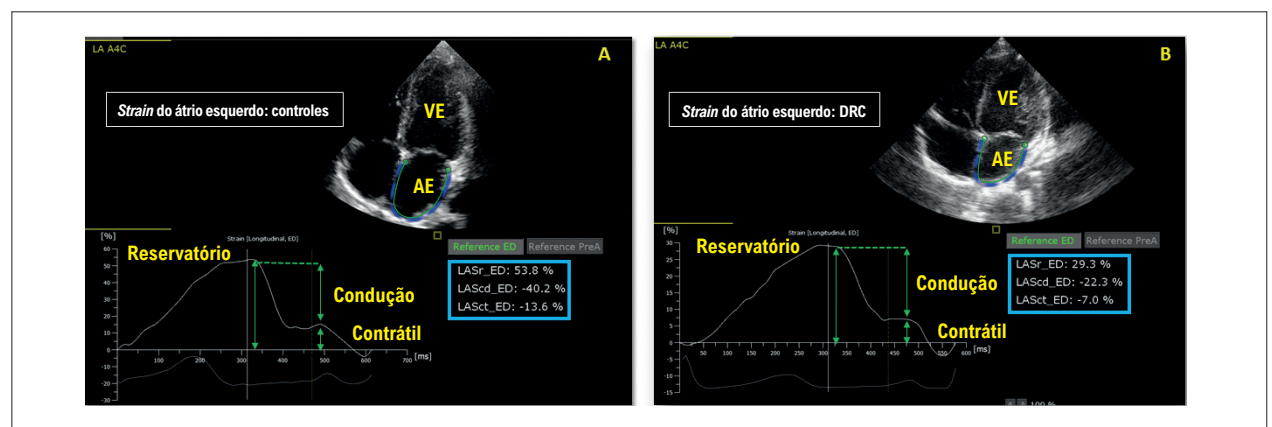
LA A4C

A

*Strain* do átrio esquerdo: controles

VE

AE

Strain [Longitudinal, ED]

[%]

60
50
40
30
20
10
0
-10
-20
-30

100 200 300 400 500 600 700 [ms]

Reservatório

Condução

Contrátil

Reference ED | Reference PreA

LASr_ED: 53.8 %
LAScd_ED: -40.2 %
LASct_ED: -13.6 %

LA A4C

B

*Strain* do átrio esquerdo: DRC

VE

AE

Strain [Longitudinal, ED]

[%]

30
25
20
15
10
5
0
-5
-10
-15

50 100 150 200 250 300 350 400 450 500 550 600 [ms]

Reservatório

Condução

Contrátil

Reference ED | Reference PreA

LASr_ED: 29.3 %
LAScd_ED: -22.3 %
LASct_ED: -7.0 %

100 %